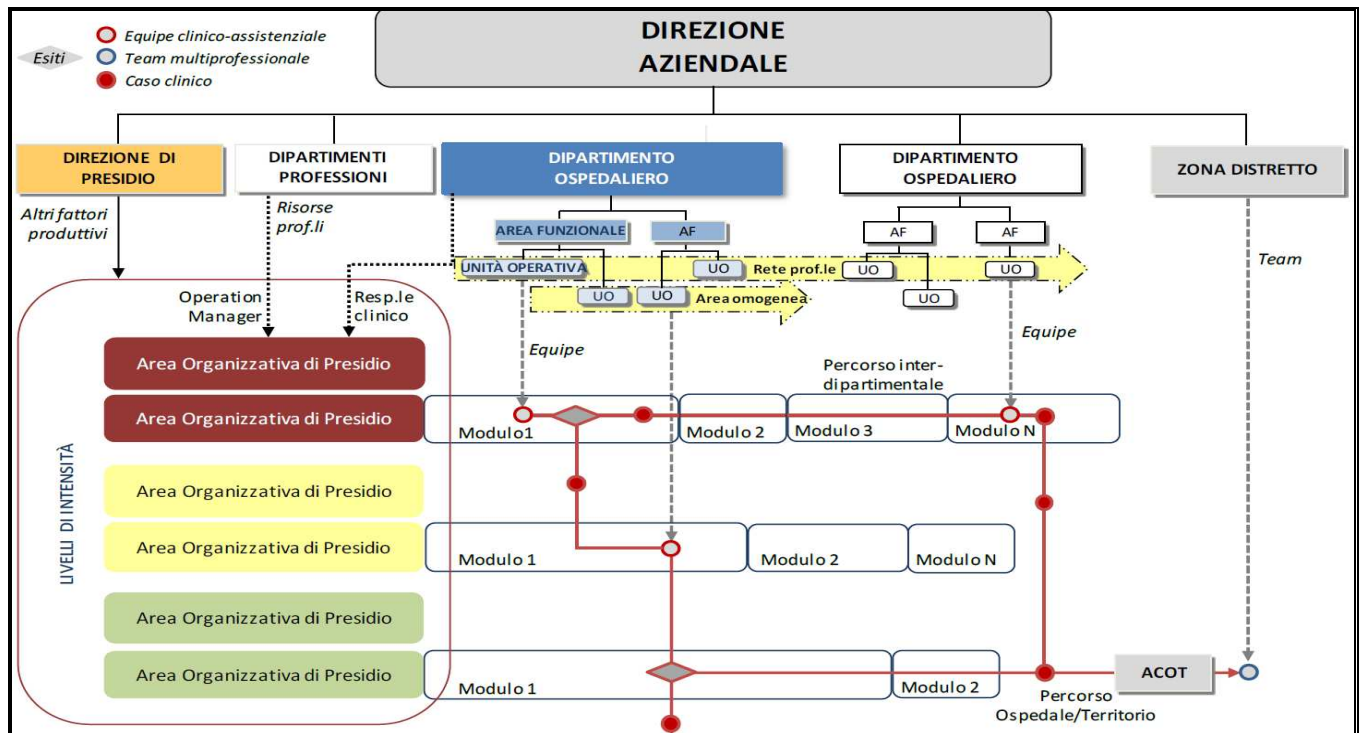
Esiti

Equipe clinico-assistenziale

Team multiprofessionale

Caso clinico

DIREZIONE AZIENDALE

DIREZIONE DI PRESIDIO

DIPARTIMENTI PROFESSIONI

DIPARTIMENTO OSPEDALIERO

DIPARTIMENTO OSPEDALIERO

ZONA DISTRETTO

Altri fattori produttivi

Risorse prof.li

AREA FUNZIONALE

AF

AF

AF

UNITÀ OPERATIVA

UO

Rete prof.le

UO

UO

UO

UO

UO

Area omogenea

Team

Operation Manager

Resp.le clinico

Equipe

Equipe

Percorso inter-dipartimentale

LIVELLI DI INTENSITÀ

Area Organizzativa di Presidio

Area Organizzativa di Presidio

Modulo1

Modulo 2

Modulo 3

Modulo N

Area Organizzativa di Presidio

Area Organizzativa di Presidio

Modulo 1

Modulo 2

Modulo N

Area Organizzativa di Presidio

Area Organizzativa di Presidio

Modulo 1

Modulo 2

ACOT

Percorso Ospedale/Territorio